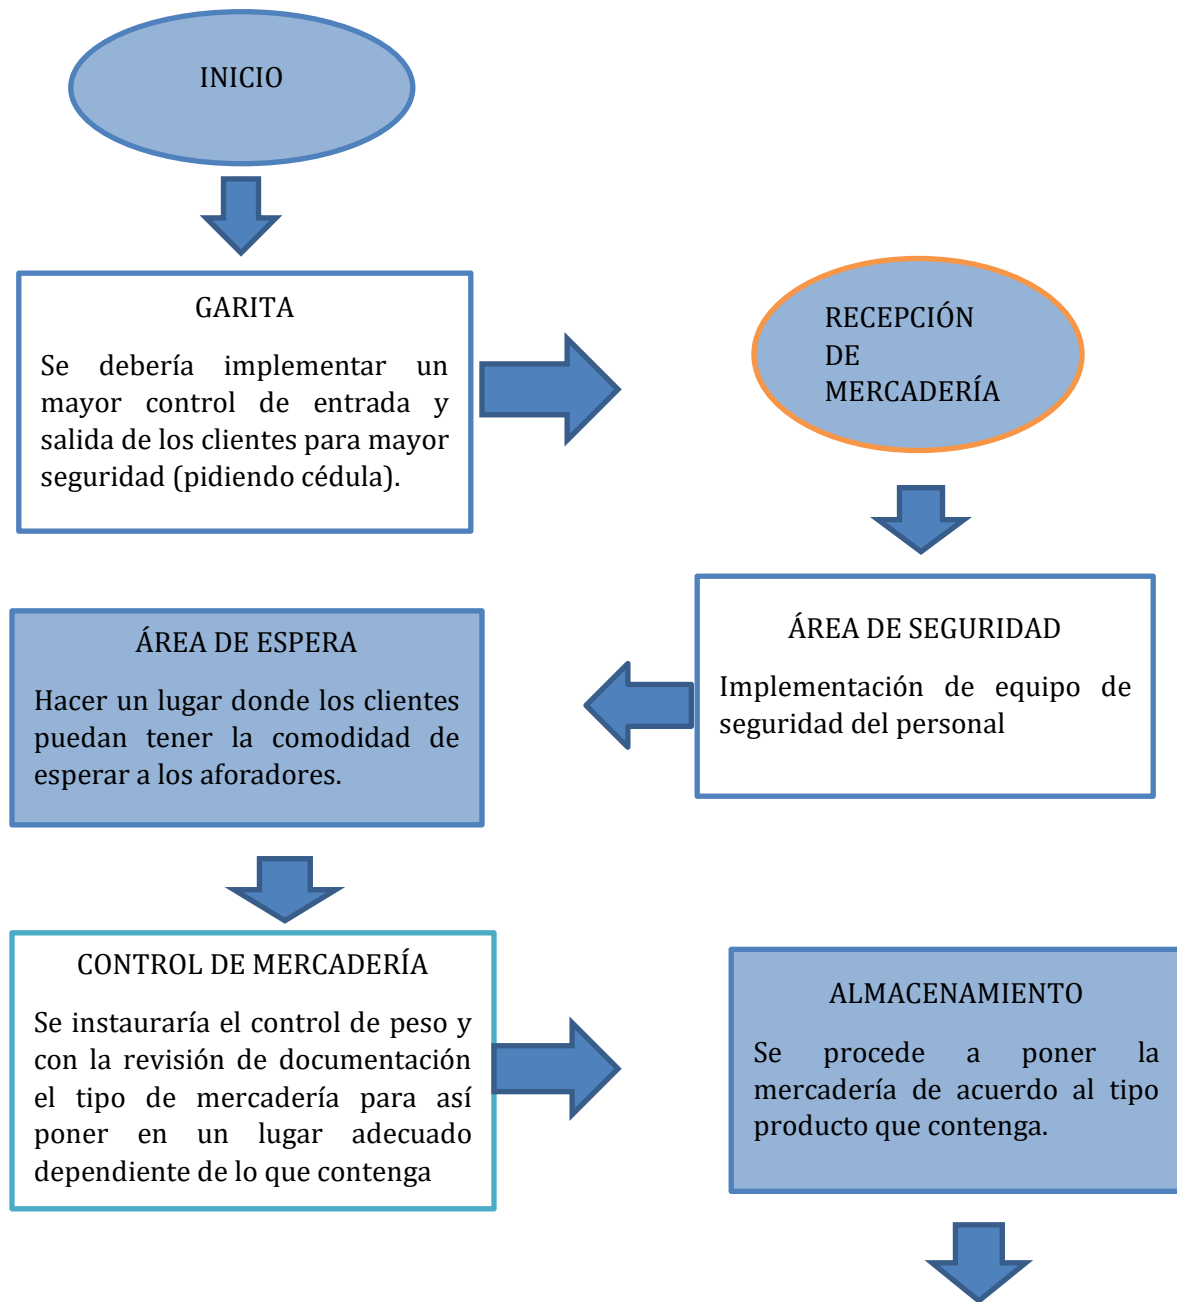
INICIO

GARITA

Se debería implementar un mayor control de entrada y salida de los clientes para mayor seguridad (pidiendo cédula).

RECEPCIÓN DE MERCADERÍA

ÁREA DE SEGURIDAD

Implementación de equipo de seguridad del personal

ÁREA DE ESPERA

Hacer un lugar donde los clientes puedan tener la comodidad de esperar a los aforadores.

CONTROL DE MERCADERÍA

Se instauraría el control de peso y con la revisión de documentación el tipo de mercadería para así poner en un lugar adecuado dependiente de lo que contenga

ALMACENAMIENTO

Se procede a poner la mercadería de acuerdo al tipo producto que contenga.